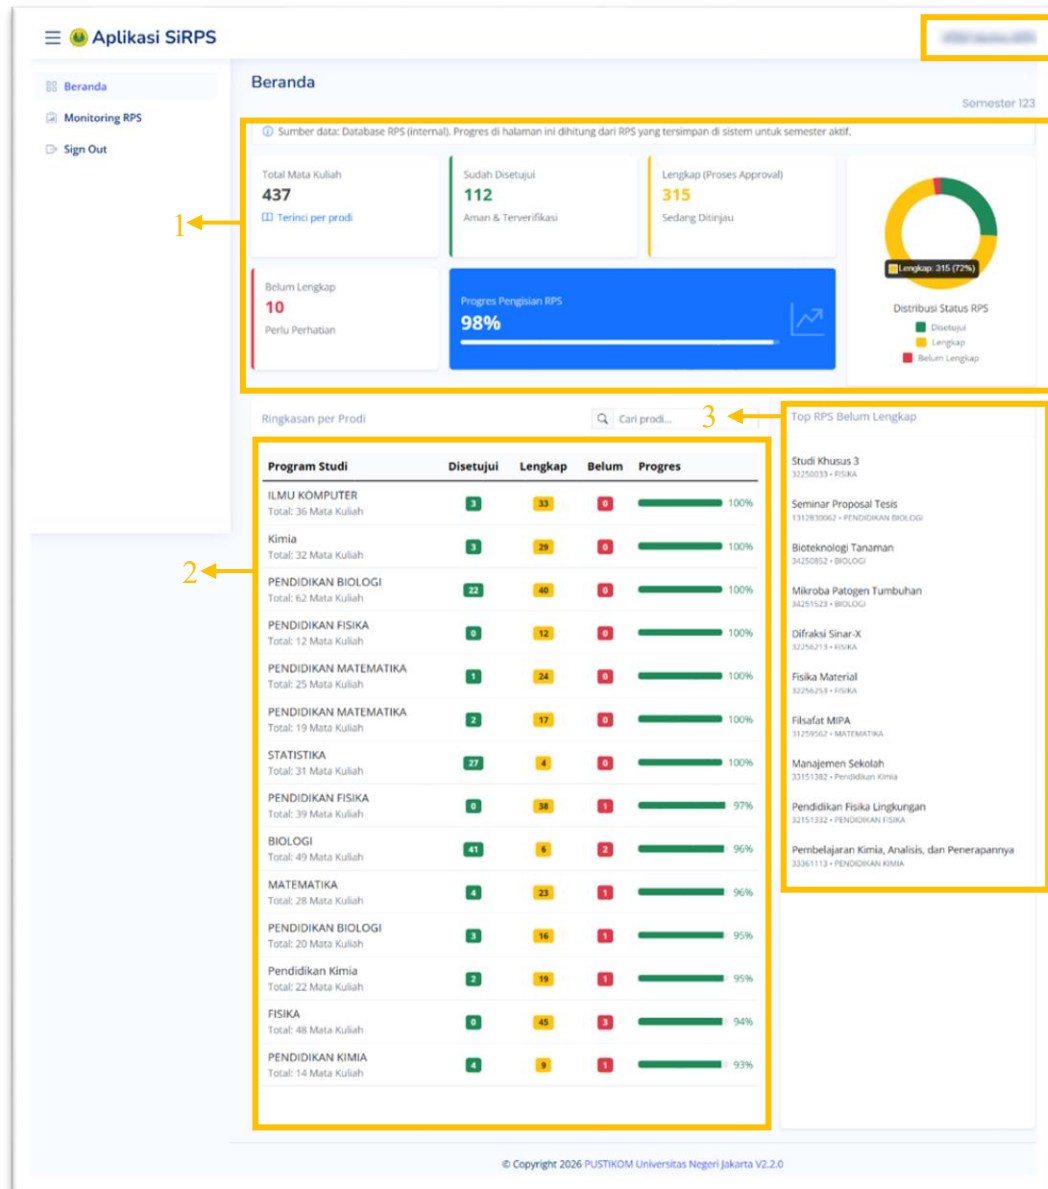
Aplikasi SiRPS

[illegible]

Beranda
Monitoring RPS
Sign Out

Beranda

Semester 123

Sumber data: Database RPS (internal). Progres di halaman ini dihitung dari RPS yang tersimpan di sistem untuk semester aktif.

Total Mata Kuliah
437
Terinci per prodi

Sudah Disetujui
112
Aman & Terverifikasi

Lengkap (Proses Approval)
315
Sedang Ditinjau

Lengkap: 315 (72%)

Distribusi Status RPS
Disetujui
Lengkap
Belum Lengkap

Belum Lengkap
10
Perlu Perhatian

Progres Pengisian RPS
98%

1

Ringkasan per Prodi

Cari prodi...

3

Top RPS Belum Lengkap

2

| Program Studi | Disetujui | Lengkap | Belum | Progres |
|---|---|---|---|---|
| ILMU KOMPUTER<br>Total: 36 Mata Kuliah | 3 | 33 | 0 | 100% |
| Kimia<br>Total: 32 Mata Kuliah | 3 | 29 | 0 | 100% |
| PENDIDIKAN BIOLOGI<br>Total: 62 Mata Kuliah | 22 | 40 | 0 | 100% |
| PENDIDIKAN FISIKA<br>Total: 12 Mata Kuliah | 0 | 12 | 0 | 100% |
| PENDIDIKAN MATEMATIKA<br>Total: 25 Mata Kuliah | 1 | 24 | 0 | 100% |
| PENDIDIKAN MATEMATIKA<br>Total: 19 Mata Kuliah | 2 | 17 | 0 | 100% |
| STATISTIKA<br>Total: 31 Mata Kuliah | 27 | 4 | 0 | 100% |
| PENDIDIKAN FISIKA<br>Total: 39 Mata Kuliah | 0 | 38 | 1 | 97% |
| BIOLOGI<br>Total: 49 Mata Kuliah | 41 | 6 | 2 | 96% |
| MATEMATIKA<br>Total: 28 Mata Kuliah | 4 | 23 | 1 | 96% |
| PENDIDIKAN BIOLOGI<br>Total: 20 Mata Kuliah | 3 | 16 | 1 | 95% |
| Pendidikan Kimia<br>Total: 22 Mata Kuliah | 2 | 19 | 1 | 95% |
| FISIKA<br>Total: 48 Mata Kuliah | 0 | 45 | 3 | 94% |
| PENDIDIKAN KIMIA<br>Total: 14 Mata Kuliah | 4 | 9 | 1 | 93% |

Studi Khusus 3
32250033 • FISIKA

Seminar Proposal Tesis
1312830062 • PENDIDIKAN BIOLOGI

Bioteknologi Tanaman
34250852 • BIOLOGI

Mikroba Patogen Tumbuhan
34251523 • BIOLOGI

Difraksi Sinar-X
32256213 • FISIKA

Fisika Material
32256253 • FISIKA

Filsafat MIPA
31259562 • MATEMATIKA

Manajemen Sekolah
33151382 • Pendidikan Kimia

Pendidikan Fisika Lingkungan
32151332 • PENDIDIKAN FISIKA

Pembelajaran Kimia, Analisis, dan Penerapannya
33361113 • PENDIDIKAN KIMIA

© Copyright 2026 PUSTIKOM Universitas Negeri Jakarta V2.2.0